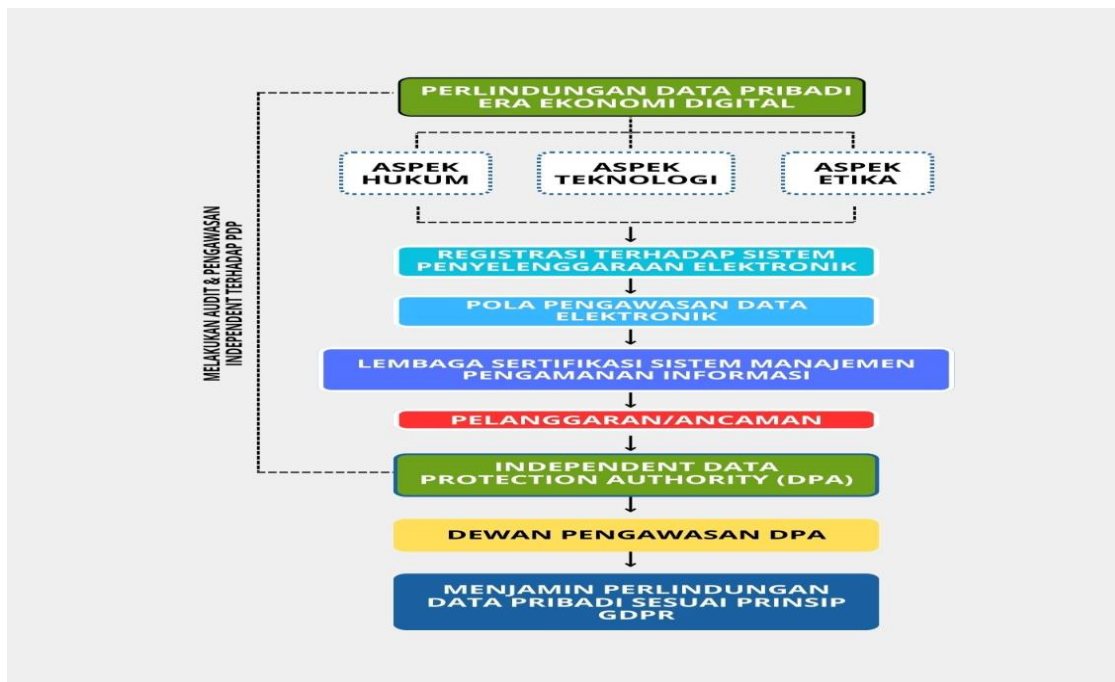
PERLINDUNGAN DATA PRIBADI ERA EKONOMI DIGITAL

ASPEK HUKUM

ASPEK TEKNOLOGI

ASPEK ETIKA

REGISTRASI TERHADAP SISTEM PENYELENGGARAAN ELEKTRONIK

POLA PENGAWASAN DATA ELEKTRONIK

LEMBAGA SERTIFIKASI SISTEM MANAJEMEN PENGAMANAN INFORMASI

PELANGGARAN/ANCAMAN

INDEPENDENT DATA PROTECTION AUTHORITY (DPA)

DEWAN PENGAWASAN DPA

MENJAMIN PERLINDUNGAN DATA PRIBADI SESUAI PRINSIP GDPR

MELAKUKAN AUDIT & PENGAWASAN INDEPENDENT TERHADAP PDP